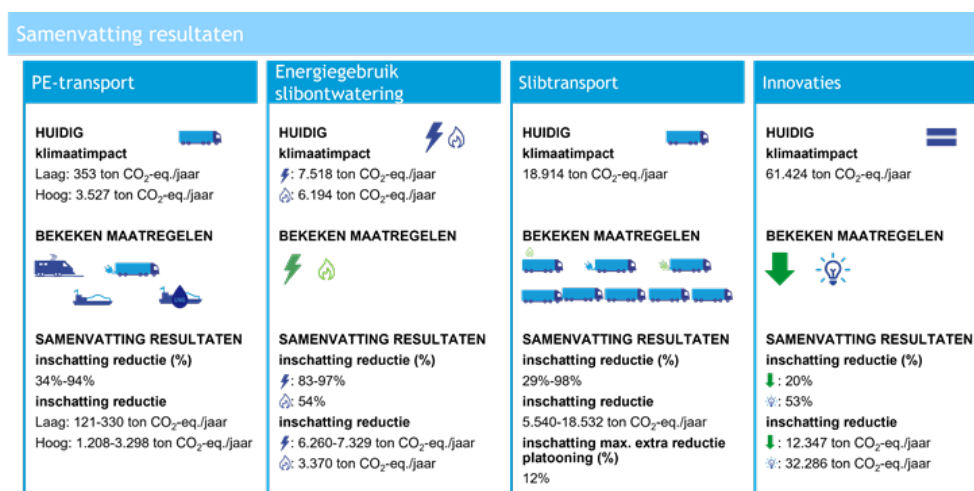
Samenvatting resultaten

PE-transport

HUIDIG
klimaatimpact
Laag: 353 ton $CO_2$-eq./jaar
Hoog: 3.527 ton $CO_2$-eq./jaar

BEKEKEN MAATREGELEN

SAMENVATTING RESULTATEN
inschatting reductie (%)
34%-94%
inschatting reductie
Laag: 121-330 ton $CO_2$-eq./jaar
Hoog: 1.208-3.298 ton $CO_2$-eq./jaar

Energiegebruik slibontwatering

HUIDIG
klimaatimpact
: 7.518 ton $CO_2$-eq./jaar
: 6.194 ton $CO_2$-eq./jaar

BEKEKEN MAATREGELEN

SAMENVATTING RESULTATEN
inschatting reductie (%)
: 83-97%
: 54%
inschatting reductie
: 6.260-7.329 ton $CO_2$-eq./jaar
: 3.370 ton $CO_2$-eq./jaar

Slibtransport

HUIDIG
klimaatimpact
18.914 ton $CO_2$-eq./jaar

BEKEKEN MAATREGELEN

SAMENVATTING RESULTATEN
inschatting reductie (%)
29%-98%
inschatting reductie
5.540-18.532 ton $CO_2$-eq./jaar
inschatting max. extra reductie platooning (%)
12%

Innovaties

HUIDIG
klimaatimpact
61.424 ton $CO_2$-eq./jaar

BEKEKEN MAATREGELEN

SAMENVATTING RESULTATEN
inschatting reductie (%)
: 20%
: 53%
inschatting reductie
: 12.347 ton $CO_2$-eq./jaar
: 32.286 ton $CO_2$-eq./jaar